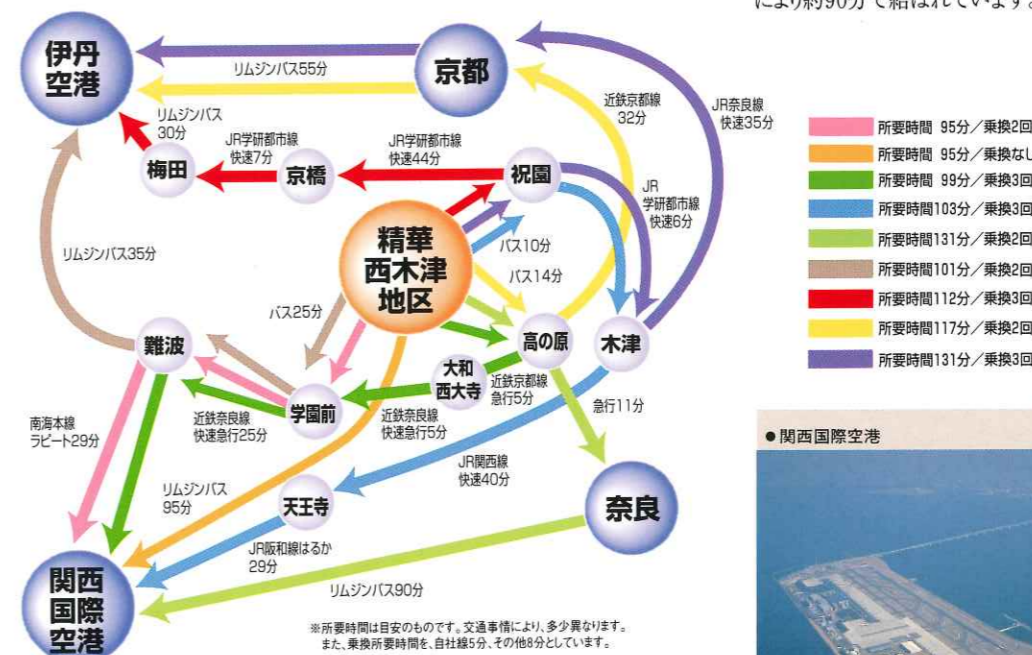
により約90分で結ばれています。

伊丹空港
京都
リムジンバス55分
リムジンバス30分
梅田
JR学研都市線快速7分
京橋
JR学研都市線快速44分
祝園
近鉄京都線32分
JR奈良線快速35分
JR学研都市線快速6分
リムジンバス35分
精華西木津地区
バス10分
バス14分
バス25分
難波
高の原
木津
大和西大寺
近鉄京都線急行5分
学園前
近鉄奈良線快速急行25分
近鉄奈良線快速急行5分
急行11分
南海本線ラピート29分
リムジンバス95分
JR関西線快速40分
天王寺
奈良
JR阪和線はるか29分
関西国際空港
リムジンバス90分
※所要時間は目安のものです。交通事情により、多少異なります。また、乗換所要時間を、自社線5分、その他8分としています。

所要時間 95分／乗換2回
所要時間 95分／乗換なし
所要時間 99分／乗換3回
所要時間103分／乗換3回
所要時間131分／乗換2回
所要時間101分／乗換2回
所要時間112分／乗換3回
所要時間117分／乗換2回
所要時間131分／乗換3回

●関西国際空港